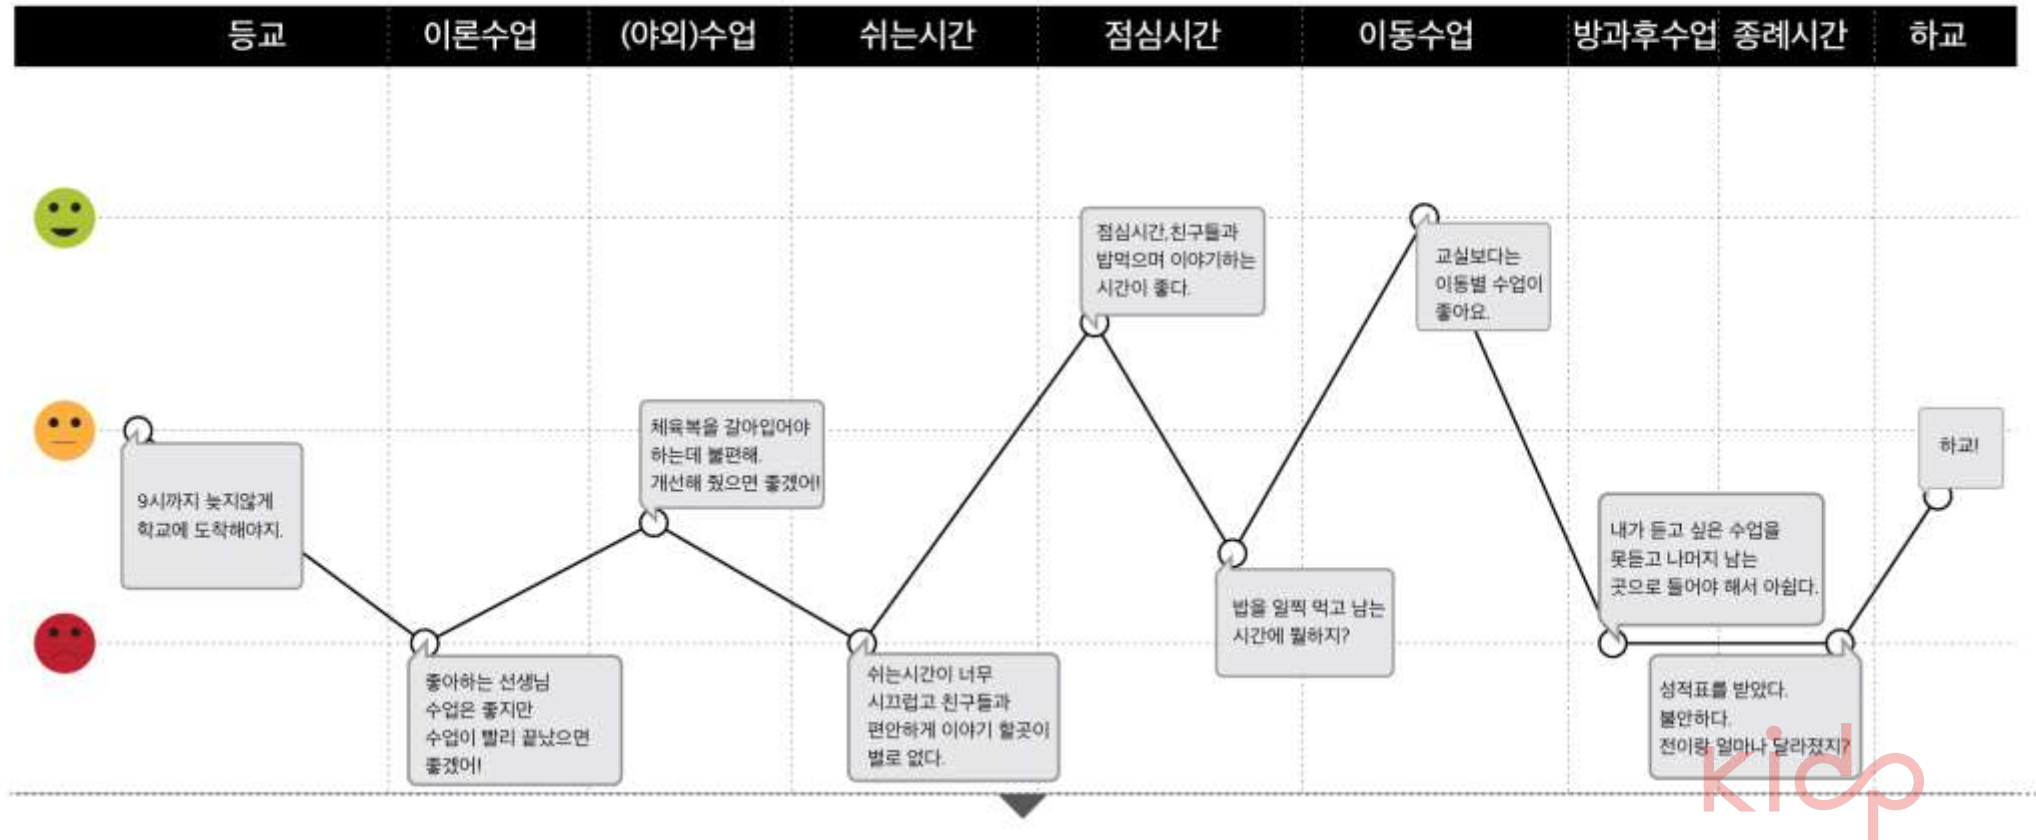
| 등교 | 이론수업 | (야외)수업 | 쉬는시간 | 점심시간 | 이동수업 | 방과후수업 | 종례시간 | 하교 |
|---|---|---|---|---|---|---|---|---|

9시까지 늦지않게 학교에 도착해야지.

좋아하는 선생님 수업은 좋지만 수업이 빨리 끝났으면 좋겠어!

체육복을 갈아입어야 하는데 불편해. 개선해 줬으면 좋겠어!

쉬는시간이 너무 시끄럽고 친구들과 편안하게 이야기 할곳이 별로 없다.

점심시간,친구들과 밥먹으며 이야기하는 시간이 좋다.

밥을 일찍 먹고 남는 시간에 뭘하지?

교실보다는 이동별 수업이 좋아요.

내가 듣고 싶은 수업을 못듣고 나머지 남는 곳으로 들어야 해서 아쉽다.

성적표를 받았다. 불안하다. 전이랑 얼마나 달라졌지?

하교!

kidp